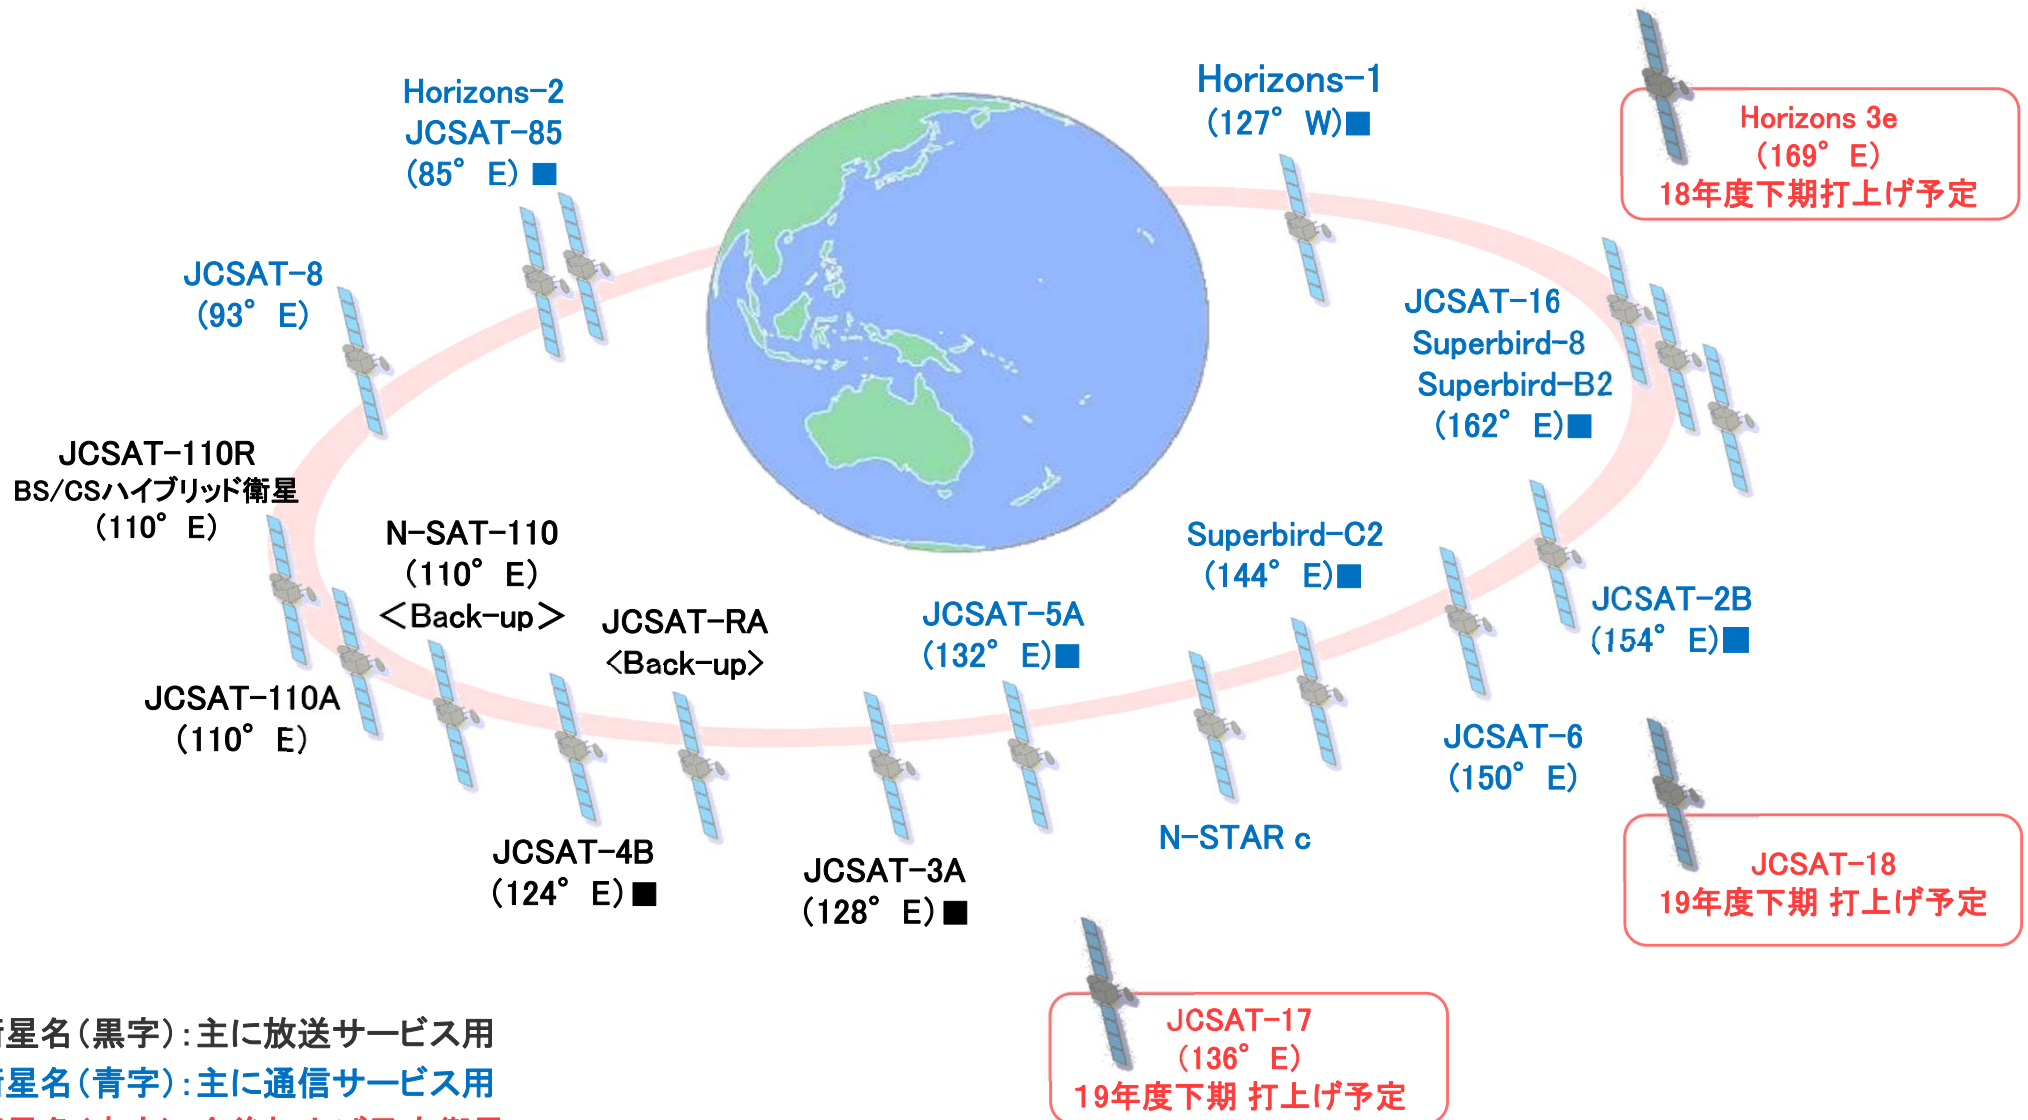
Horizons-2
JCSAT-85
(85° E) ■

Horizons-1
(127° W)■

Horizons 3e
(169° E)
18年度下期打上げ予定

JCSAT-8
(93° E)

JCSAT-16
Superbird-8
Superbird-B2
(162° E)■

JCSAT-110R
BS/CSハイブリッド衛星
(110° E)

N-SAT-110
(110° E)
<Back-up>

JCSAT-RA
<Back-up>

JCSAT-5A
(132° E)■

Superbird-C2
(144° E)■

JCSAT-2B
(154° E)■

JCSAT-110A
(110° E)

JCSAT-6
(150° E)

JCSAT-4B
(124° E)■

JCSAT-3A
(128° E)■

N-STAR c

JCSAT-18
19年度下期 打上げ予定

JCSAT-17
(136° E)
19年度下期 打上げ予定

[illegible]星名(黒字):主に放送サービス用
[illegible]星名(青字):主に通信サービス用
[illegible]